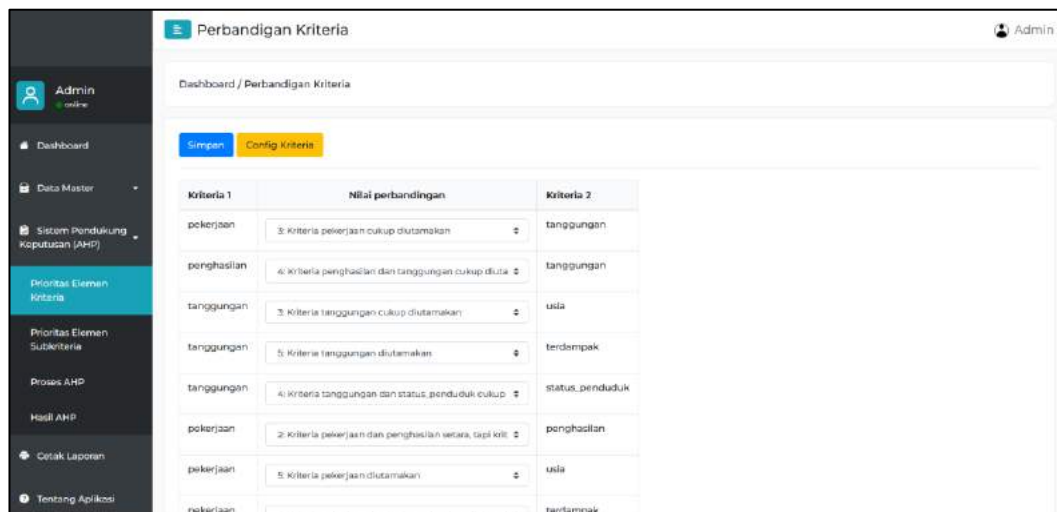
Perbandigan Kriteria

Admin

Admin
online

Dashboard

Data Master

Sistem Pendukung Keputusan (AHP)

Prioritas Elemen Kriteria

Prioritas Elemen Subkriteria

Proses AHP

Hasil AHP

Cetak Laporan

Tentang Aplikasi

Dashboard / Perbandigan Kriteria

Simpan

Config Kriteria

| Kriteria 1 | Nilai perbandingan | Kriteria 2 |
|---|---|---|
| pekerjaan | 3: Kriteria pekerjaan cukup diutamakan | tanggungan |
| penghasilan | 4: Kriteria penghasilan dan tanggungan cukup diuta | tanggungan |
| tanggungan | 3: Kriteria tanggungan cukup diutamakan | usia |
| tanggungan | 5: Kriteria tanggungan diutamakan | terdampak |
| tanggungan | 4: Kriteria tanggungan dan status_penduduk cukup | status_penduduk |
| pekerjaan | 2: Kriteria pekerjaan dan penghasilan setara, tapi krit | penghasilan |
| pekerjaan | 5: Kriteria pekerjaan diutamakan | usia |
| pekerjaan | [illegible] | terdampak |